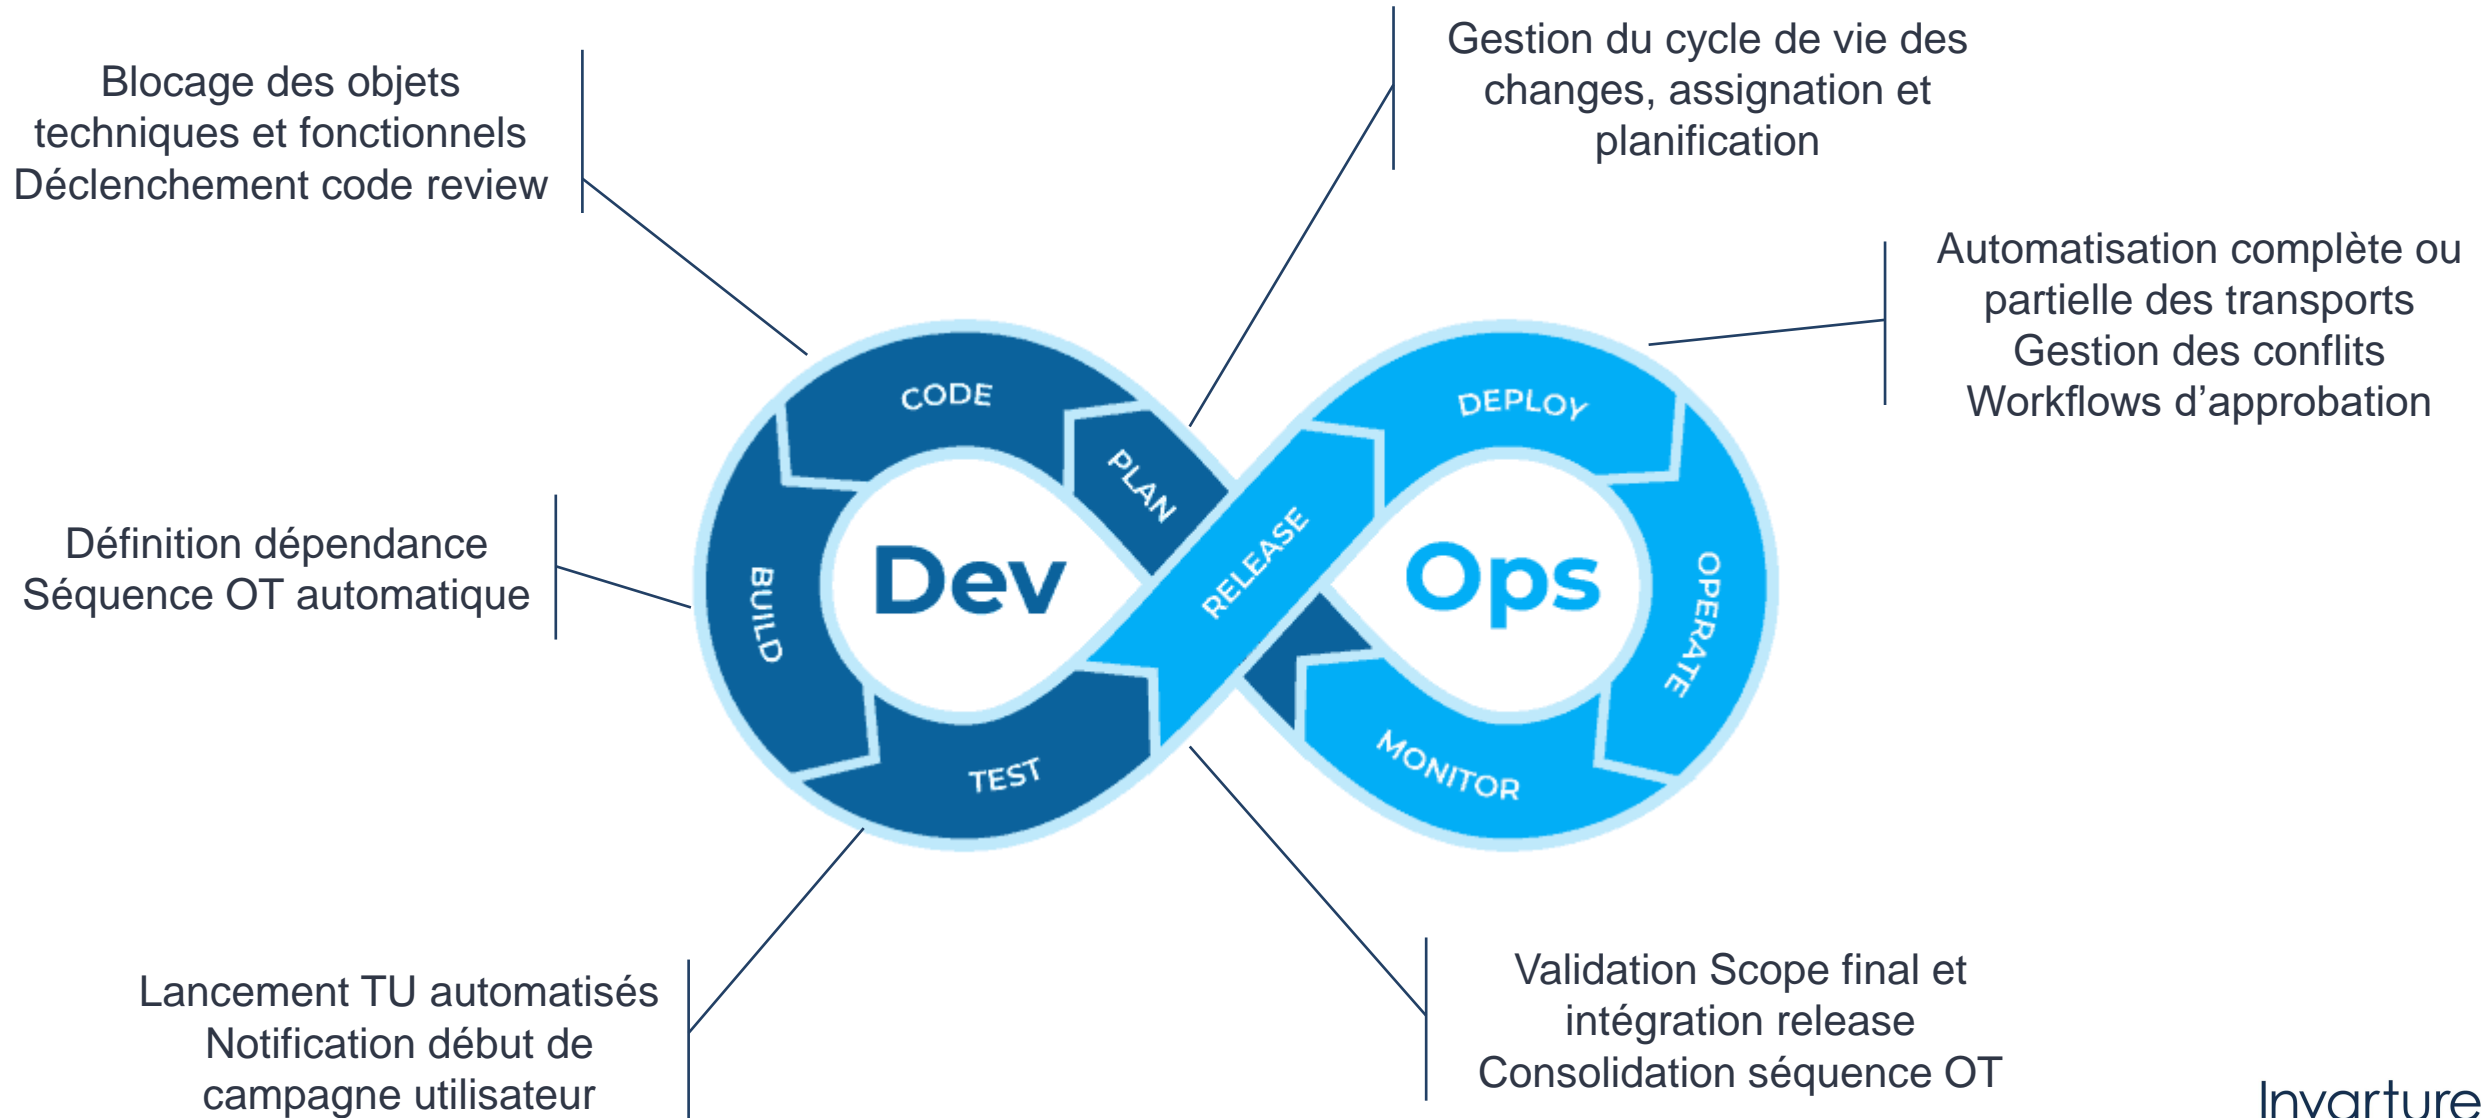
Blocage des objets techniques et fonctionnels
Déclenchement code review

Gestion du cycle de vie des changes, assignation et planification

Automatisation complète ou partielle des transports
Gestion des conflits
Workflows d'approbation

Définition dépendance
Séquence OT automatique

CODE
PLAN
BUILD
Dev
TEST
RELEASE
DEPLOY
Ops
OPERATE
MONITOR

Lancement TU automatisés
Notification début de campagne utilisateur

Validation Scope final et intégration release
Consolidation séquence OT

Invarture